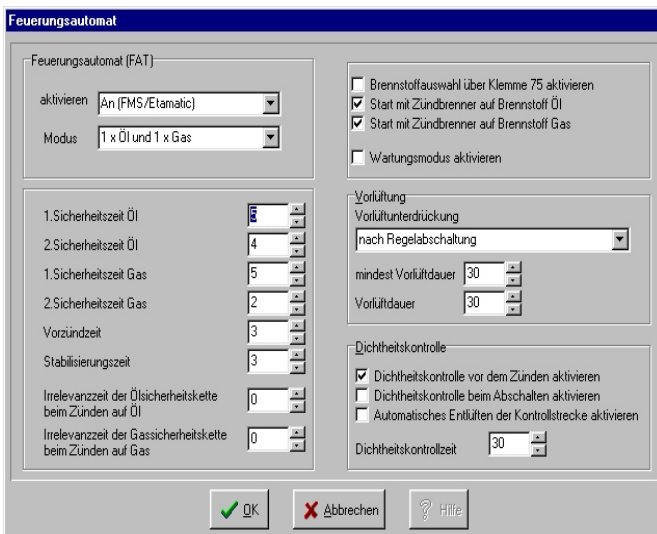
Feuerungsautomat

Feuerungsautomat (FAT)

aktivieren An (FMS/Etamatic)

Modus 1 x Öl und 1 x Gas

1.Sicherheitszeit Öl 5

2.Sicherheitszeit Öl 4

1.Sicherheitszeit Gas 5

2.Sicherheitszeit Gas 2

Vorzündzeit 3

Stabilisierungszeit 3

Irrelevanzzeit der Ölsicherheitskette beim Zünden auf Öl 0

Irrelevanzzeit der Gassicherheitskette beim Zünden auf Gas 0

Brennstoffauswahl über Klemme 75 aktivieren
Start mit Zündbrenner auf Brennstoff Öl
Start mit Zündbrenner auf Brennstoff Gas

Wartungsmodus aktivieren

Vorlüftung
Vorlüftunterdrückung
nach Regelabschaltung

mindest Vorlüftdauer 30

Vorlüftdauer 30

Dichtheitskontrolle
Dichtheitskontrolle vor dem Zünden aktivieren
Dichtheitskontrolle beim Abschalten aktivieren
Automatisches Entlüften der Kontrollstrecke aktivieren

Dichtheitskontrollzeit 30

OK Abbrechen Hilfe